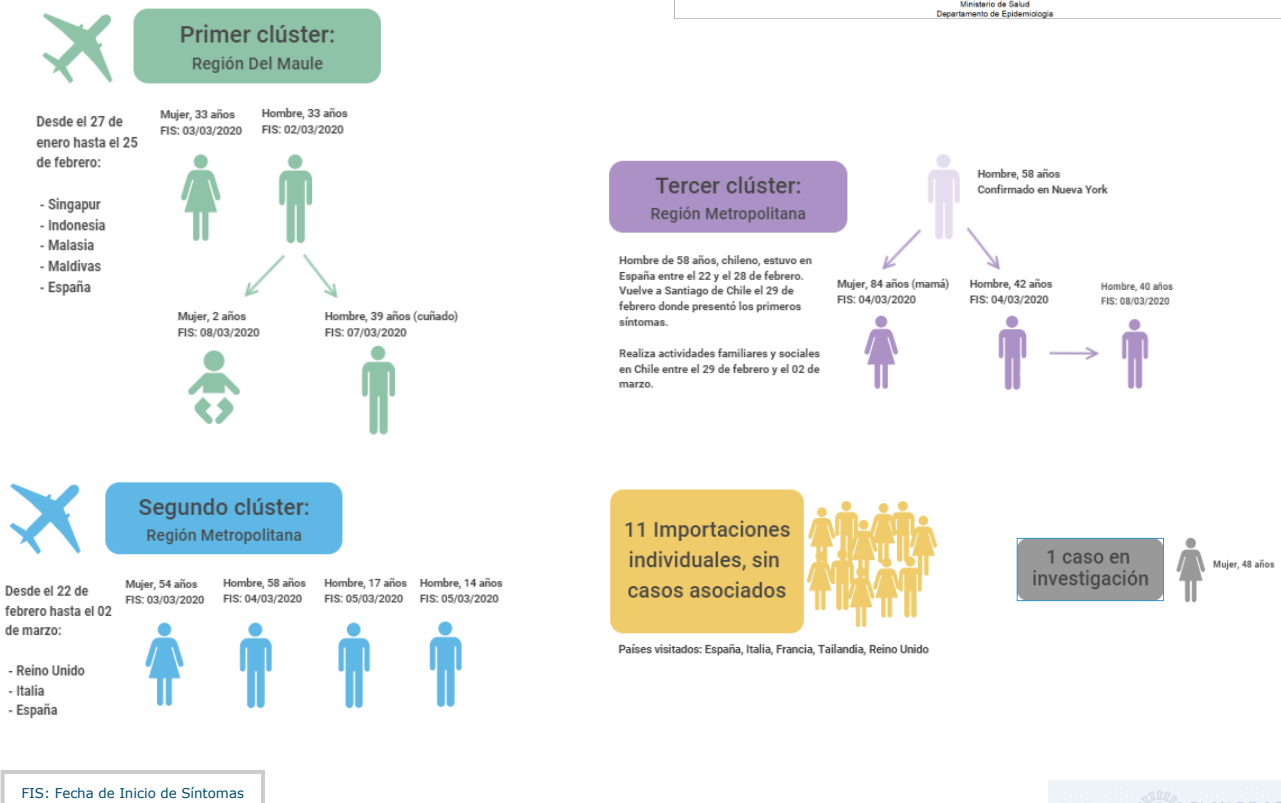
Ministerio de Salud
Departamento de Epidemiología

Primer clúster:
Región Del Maule

Desde el 27 de enero hasta el 25 de febrero:

- Singapur
- Indonesia
- Malasia
- Maldivas
- España

Mujer, 33 años
FIS: 03/03/2020

Hombre, 33 años
FIS: 02/03/2020

Mujer, 2 años
FIS: 08/03/2020

Hombre, 39 años (cuñado)
FIS: 07/03/2020

Tercer clúster:
Región Metropolitana

Hombre, 58 años
Confirmado en Nueva York

Hombre de 58 años, chileno, estuvo en España entre el 22 y el 28 de febrero. Vuelve a Santiago de Chile el 29 de febrero donde presentó los primeros síntomas.

Realiza actividades familiares y sociales en Chile entre el 29 de febrero y el 02 de marzo.

Mujer, 84 años (mamá)
FIS: 04/03/2020

Hombre, 42 años
FIS: 04/03/2020

Hombre, 40 años
FIS: 08/03/2020

Segundo clúster:
Región Metropolitana

Desde el 22 de febrero hasta el 02 de marzo:

- Reino Unido
- Italia
- España

Mujer, 54 años
FIS: 03/03/2020

Hombre, 58 años
FIS: 04/03/2020

Hombre, 17 años
FIS: 05/03/2020

Hombre, 14 años
FIS: 05/03/2020

11 Importaciones individuales, sin casos asociados

Países visitados: España, Italia, Francia, Tailandia, Reino Unido

1 caso en investigación

Mujer, 48 años

FIS: Fecha de Inicio de Síntomas